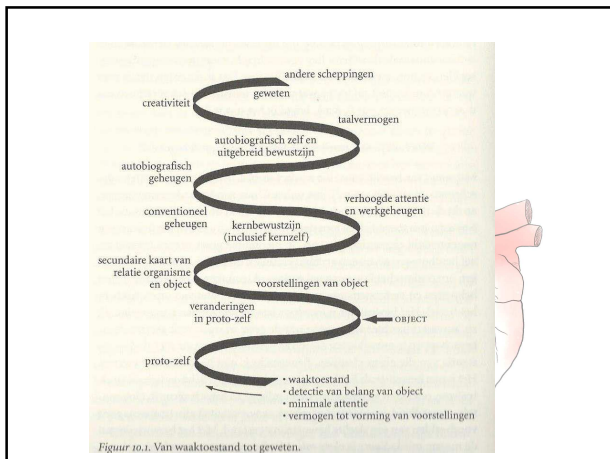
andere scheppingen

creativiteit

geweten

taalvermogen

autobiografisch zelf en uitgebreid bewustzijn

autobiografisch geheugen

verhoogde attentie en werkgeheugen

conventioneel geheugen

kernbewustzijn (inclusief kernzelf)

secundaire kaart van relatie organisme en object

voorstellingen van object

veranderingen in proto-zelf

OBJECT

proto-zelf

• waaktoestand
• detectie van belang van object
• minimale attentie
• vermogen tot vorming van voorstellingen

Figuur 10.1. Van waaktoestand tot geweten.